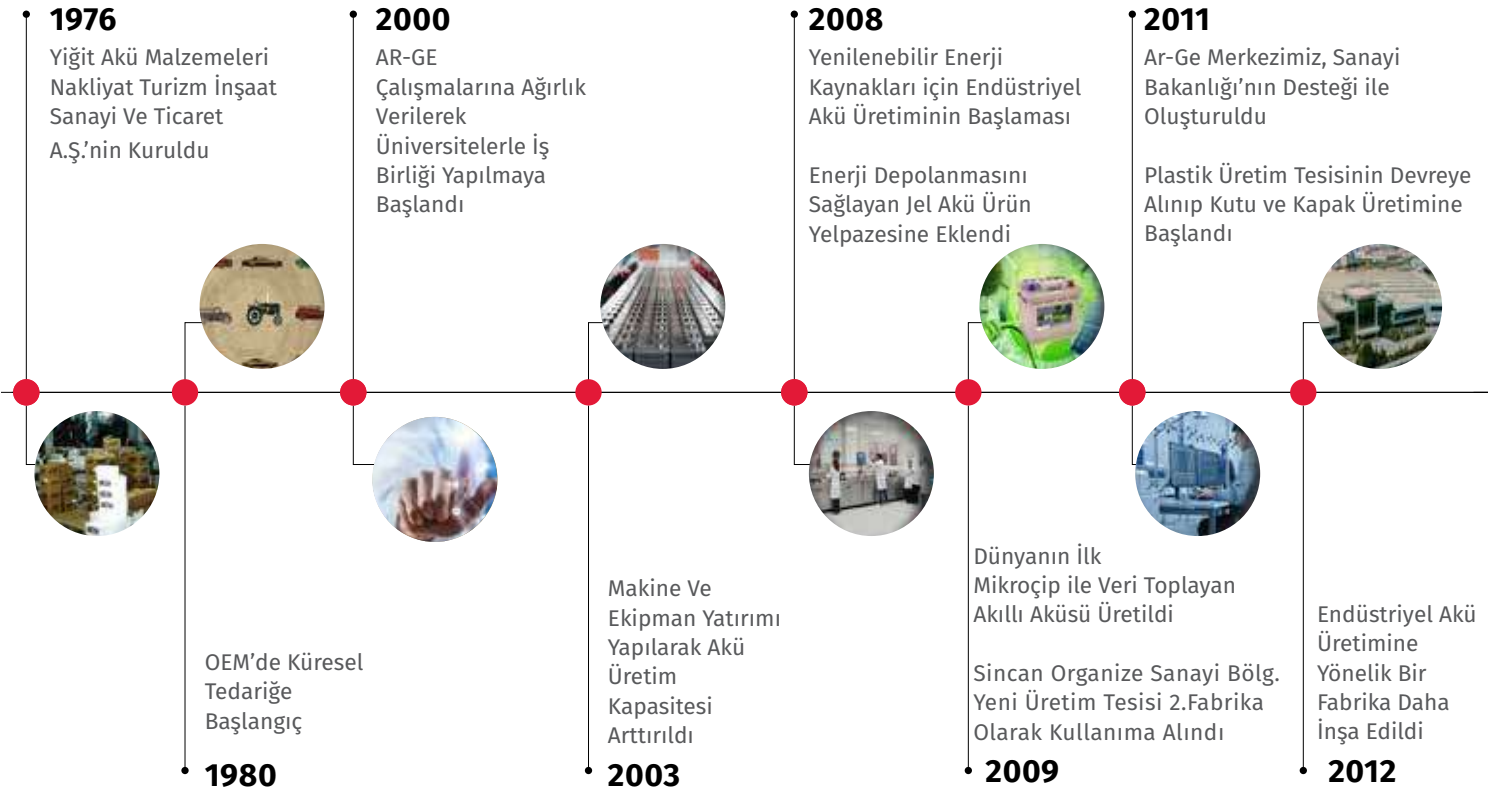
1976
Yiğit Akü Malzemeleri Nakliyat Turizm İnşaat Sanayi Ve Ticaret A.Ş.'nin Kuruldu

2000
AR-GE Çalışmalarına Ağırlık Verilerek Üniversitelerle İş Birliği Yapılmaya Başlandı

2008
Yenilenebilir Enerji Kaynakları için Endüstriyel Akü Üretiminin Başlaması

Enerji Depolanmasını Sağlayan Jel Akü Ürün Yelpazesine Eklendi

2011
Ar-Ge Merkezimiz, Sanayi Bakanlığı'nın Desteği ile Oluşturuldu

Plastik Üretim Tesisinin Devreye Alınıp Kutu ve Kapak Üretimine Başlandı

OEM'de Küresel Tedariğe Başlangıç

1980

Makine Ve Ekipman Yatırımı Yapılarak Akü Üretim Kapasitesi Arttırıldı

2003

Dünyanın İlk Mikroçip ile Veri Toplayan Akıllı Aküsü Üretildi

Sincan Organize Sanayi Bölg. Yeni Üretim Tesisi 2.Fabrika Olarak Kullanıma Alındı

2009

Endüstriyel Akü Üretimine Yönelik Bir Fabrika Daha İnşa Edildi

2012